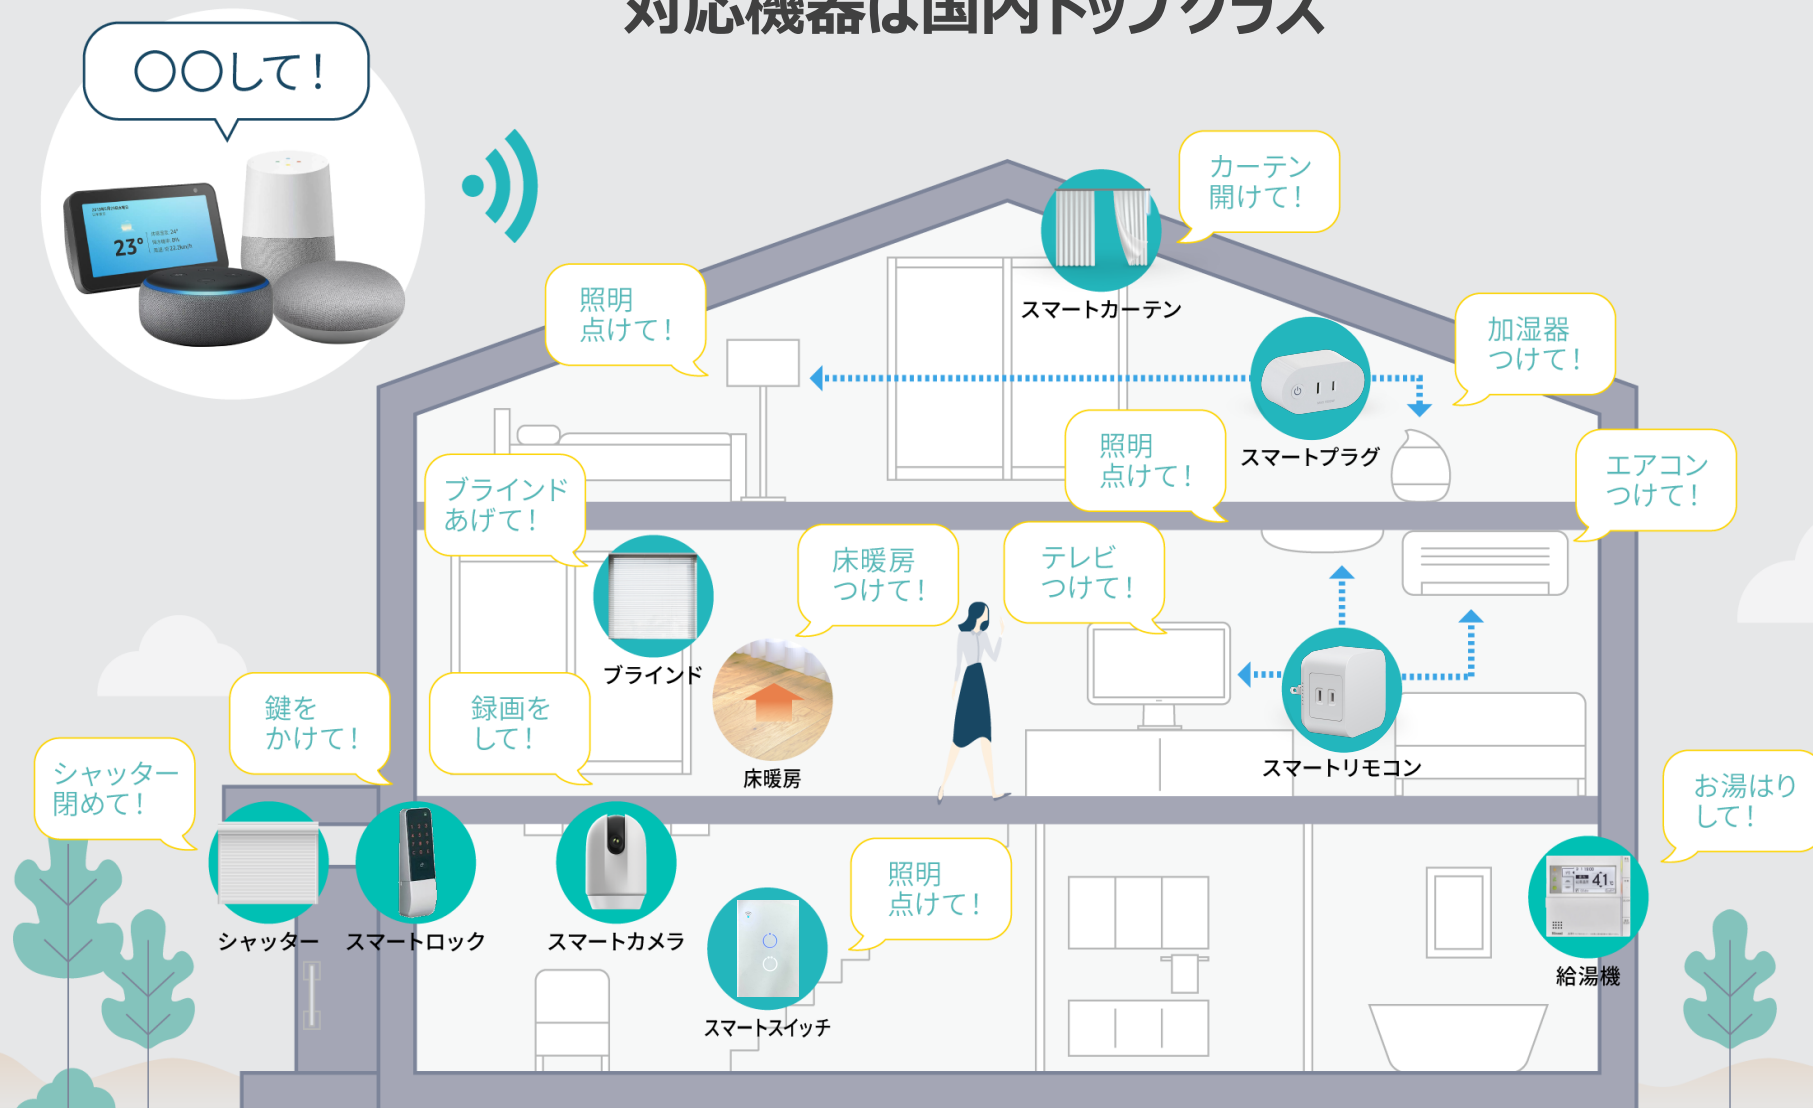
対応機器は国内トップクラス

○○して！

23°

カーテン開けて！

スマートカーテン

照明点けて！

加湿器つけて！

スマートプラグ

照明点けて！

エアコンつけて！

ブラインドあげて！

ブラインド

床暖房つけて！

テレビつけて！

床暖房

スマートリモコン

鍵をかけて！

録画をして！

シャッター閉めて！

シャッター

スマートロック

スマートカメラ

照明点けて！

スマートスイッチ

お湯はりして！

41

給湯機